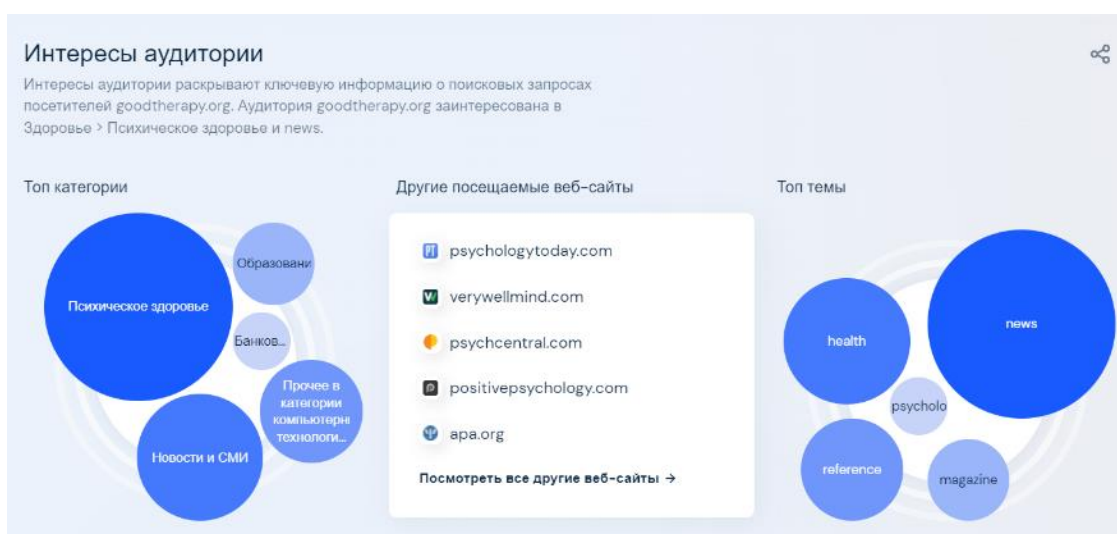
Интересы аудитории

Интересы аудитории раскрывают ключевую информацию о поисковых запросах посетителей goodtherapy.org. Аудитория goodtherapy.org заинтересована в Здоровье > Психическое здоровье и news.

Топ категории

Психическое здоровье

Образовани

Банков...

Прочее в категории компьютерні технологи...

Новости и СМИ

Другие посещаемые веб-сайты

psychologytoday.com

verywellmind.com

psychcentral.com

positivepsychology.com

apa.org

Посмотреть все другие веб-сайты →

Топ темы

health

news

psycholo

reference

magazine